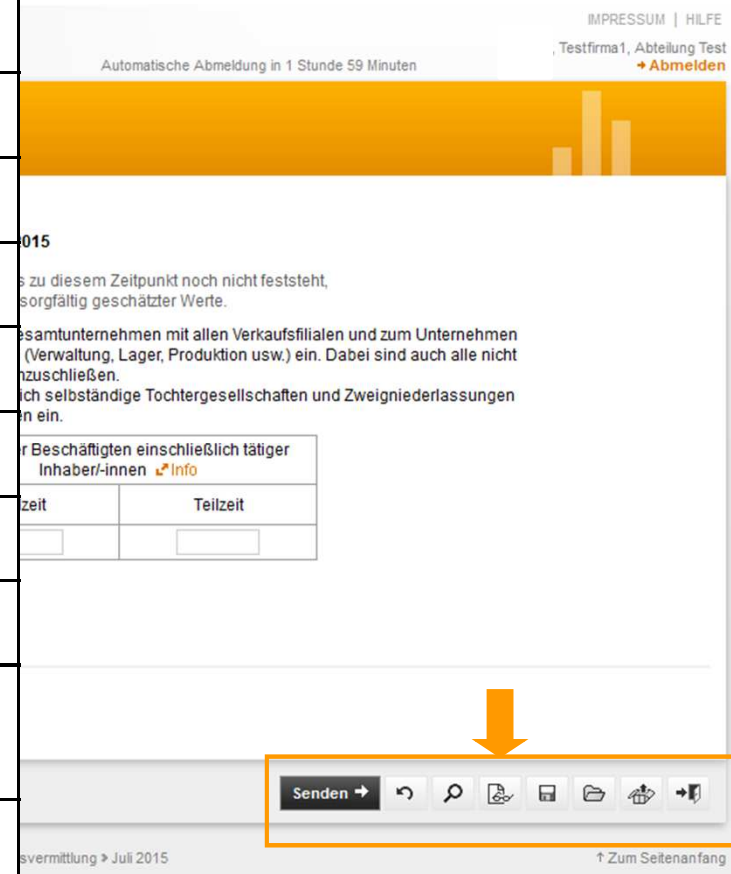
IMPRESSUM | HILFE

, Testfirma1, Abteilung Test

Automatische Abmeldung in 1 Stunde 59 Minuten

→ Abmelden

015

s zu diesem Zeitpunkt noch nicht feststeht, sorgfältig geschätzter Werte.

esamtunternehmen mit allen Verkaufsfilialen und zum Unternehmen (Verwaltung, Lager, Produktion usw.) ein. Dabei sind auch alle nicht nzuschließen.
ich selbständige Tochtergesellschaften und Zweigniederlassungen en ein.

| r Beschäftigten einschließlich tätiger Inhaber/-innen Info | |
|---|---|
| zeit | Teilzeit |
| | |

Senden →

svermittlung > Juli 2015

↑ Zum Seitenanfang